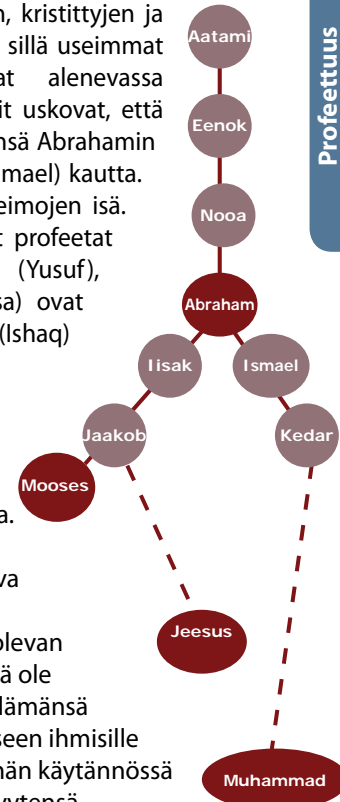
n, kristittyjen ja
sillä useimmat
at alenevassa
it uskovat, että
nsä Abrahamin
mael) kautta.
eimojen isä.
: profeetat
(Yusuf),
sa) ovat
(Ishaq)

a.

va

olevan
ä ole
lämänsä
seen ihmisille
hän käytännössä
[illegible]

Aatami
Eenok
Nooa
Abraham
Iisak
Ismael
Jaakob
Kedar
Mooses
Jeesus
Muhammad

Profeettuus